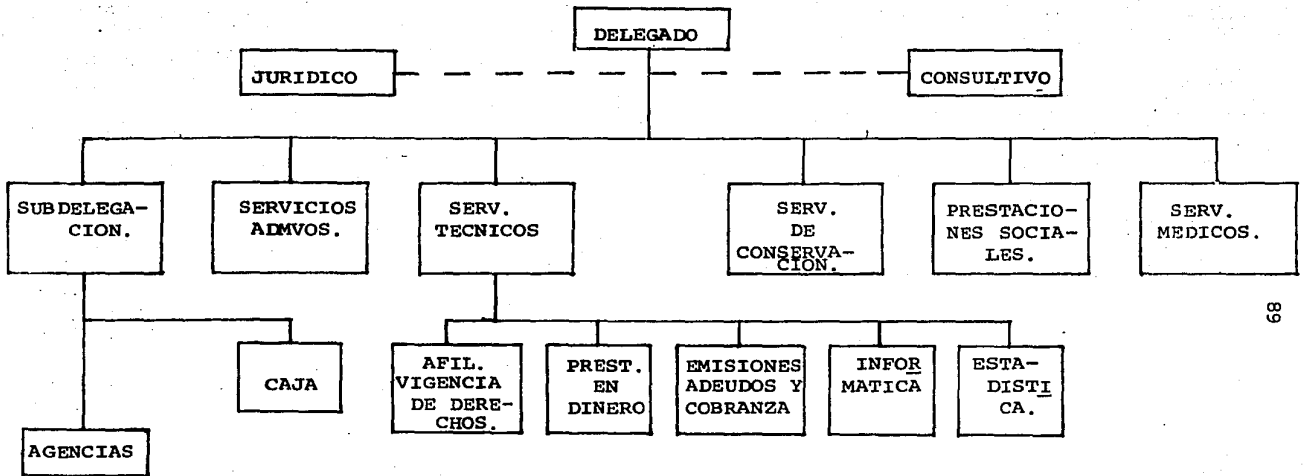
DELEGADO

JURIDICO

CONSULTIVO

SUBDELEGACION.

SERVICIOS ADMVOS.

SERV. TECNICOS

SERV. DE CONSERVACION.

PRESTACIONES SOCIALES.

SERV. MEDICOS.

CAJA

AGENCIAS

AFIL. VIGENCIA DE DERECHOS.

PREST. EN DINERO

EMISIONES ADEUDOS Y COBRANZA

INFORMATICA

ESTADISTICA.

68